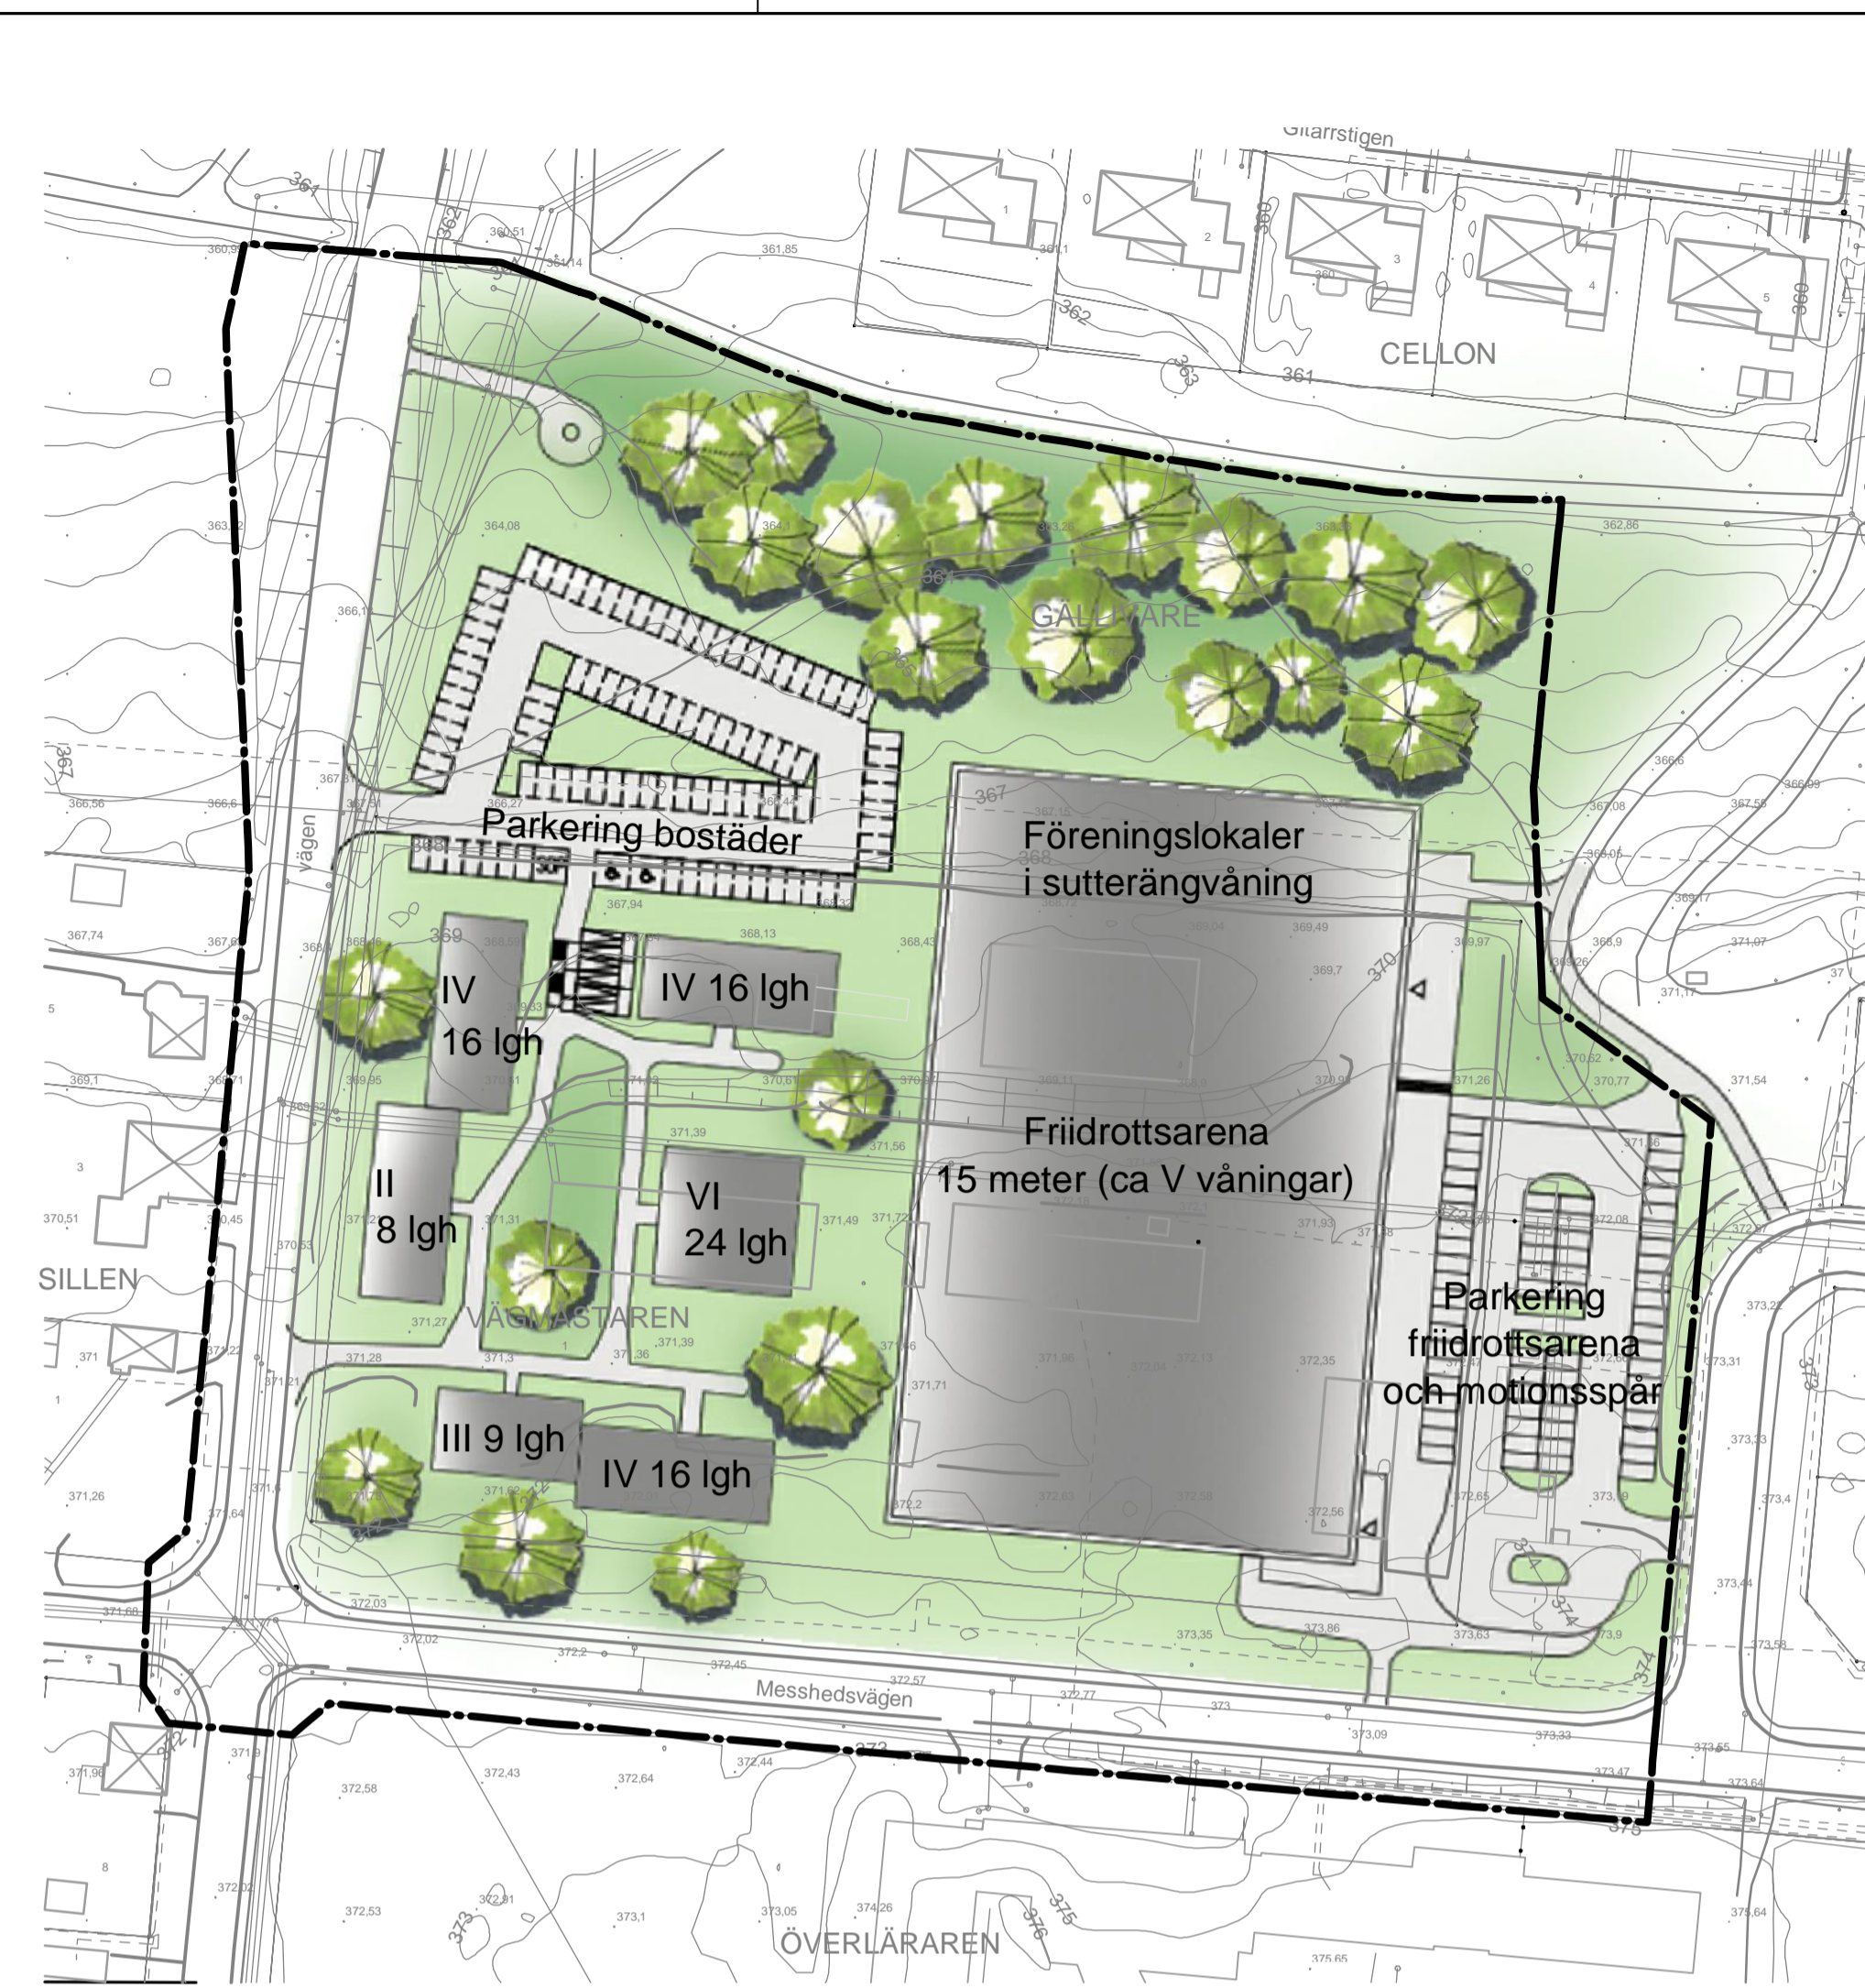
Gitarrstigen

CELLON

GÄLLIVARE

Parkering bostäder

Föreningslokaler
i sutterängvåning

IV
16 lgh

IV 16 lgh

II
8 lgh

VI
24 lgh

Friidrottsarena
15 meter (ca V våningar)

Parkering
friidrottsarena
och motionsspår

SILLEN

VÄGMÄSTAREN

III 9 lgh

IV 16 lgh

Messhedsvägen

ÖVERLÄRAREN

vägen

1
2
3
4
5

361
362
363
364
367
368
369
370
373
374
375
376